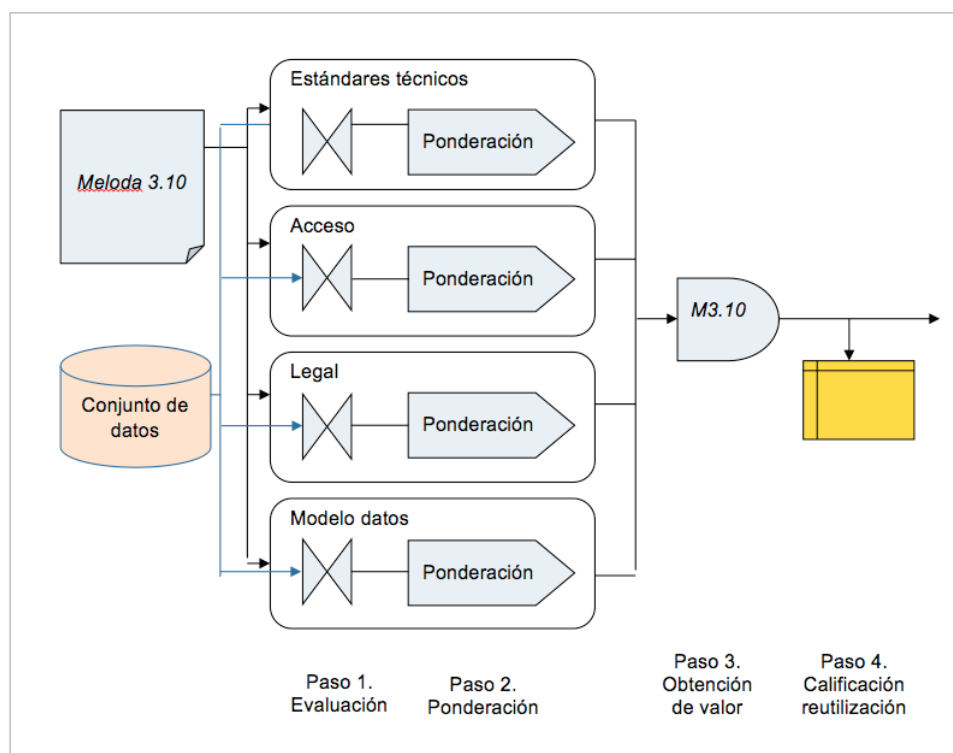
Meloda 3.10

Conjunto de datos

Estándares técnicos

Ponderación

Acceso

Ponderación

Legal

Ponderación

Modelo datos

Ponderación

M3.10

Paso 1. Evaluación

Paso 2. Ponderación

Paso 3. Obtención de valor

Paso 4. Calificación reutilización